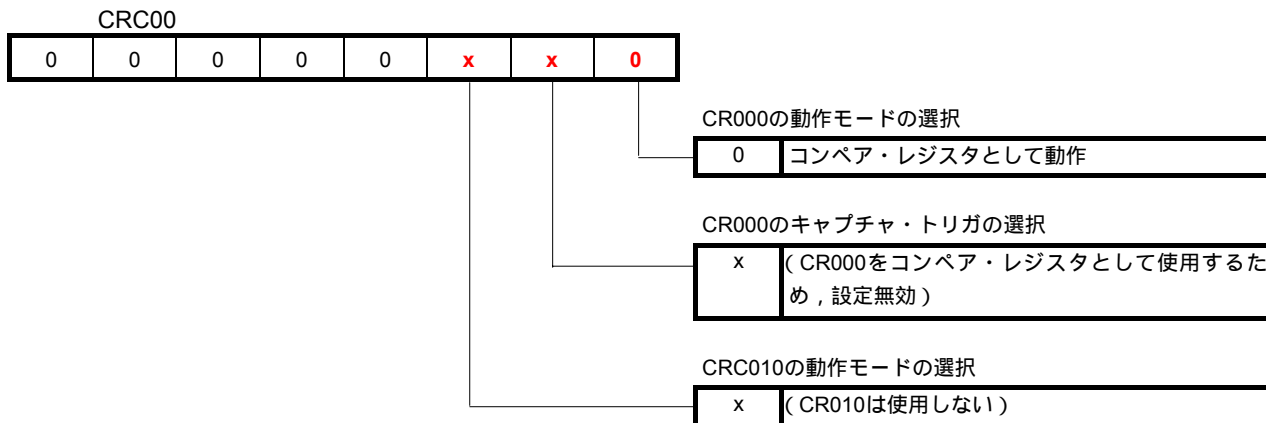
CRC00

| 0 | 0 | 0 | 0 | 0 | x | x | 0 |
|---|---|---|---|---|---|---|---|

CR000の動作モードの選択

| 0 | コンペア・レジスタとして動作 |
|---|---|

CR000のキャプチャ・トリガの選択

| x | ( CR000をコンペア・レジスタとして使用するため，設定無効 ) |
|---|---|

CRC010の動作モードの選択

| x | ( CR010は使用しない ) |
|---|---|